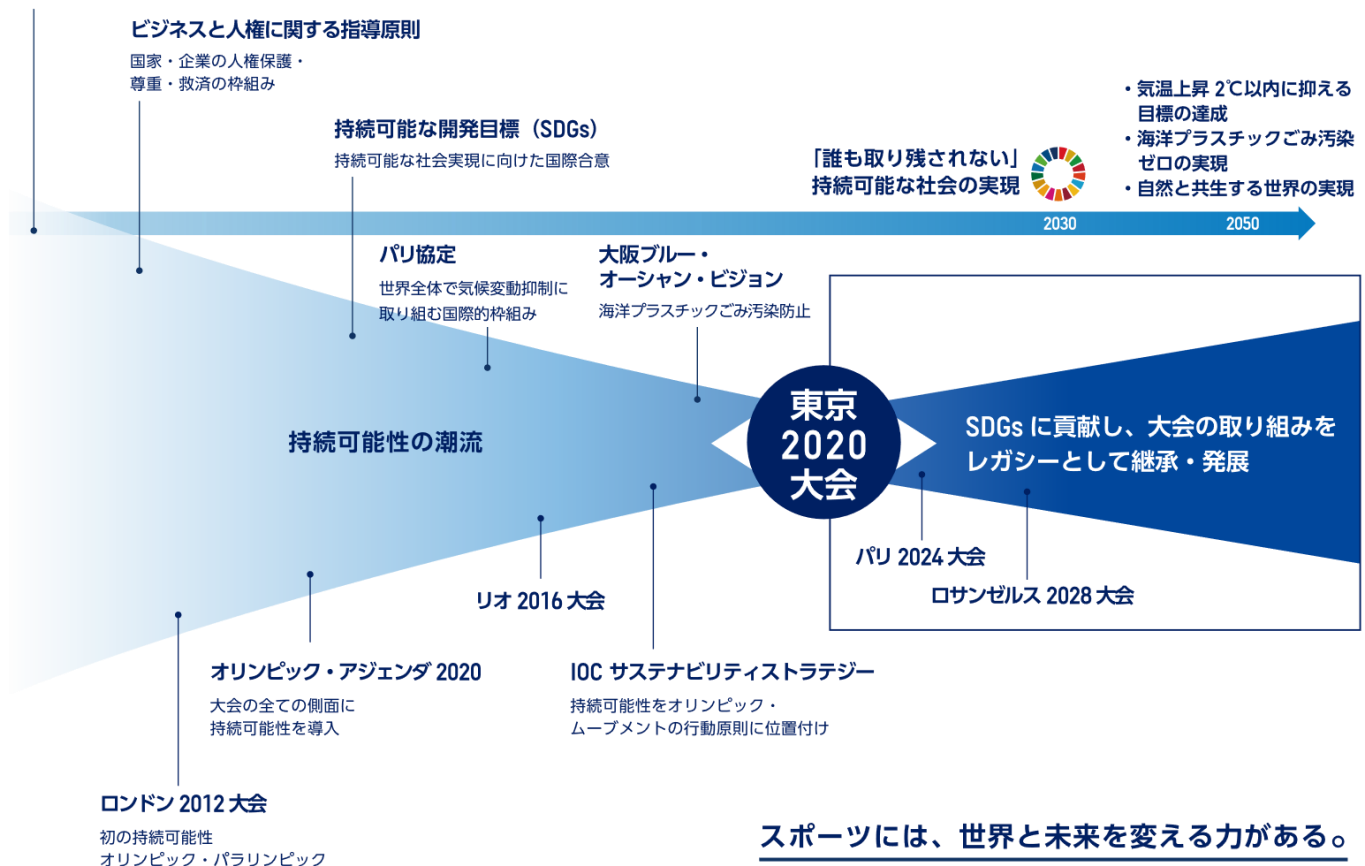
ビジネスと人権に関する指導原則

国家・企業の人権保護・尊重・救済の枠組み

持続可能な開発目標（SDGs）

持続可能な社会実現に向けた国際合意

「誰も取り残されない」
持続可能な社会の実現

・気温上昇 2℃以内に抑える目標の達成
・海洋プラスチックごみ汚染ゼロの実現
・自然と共生する世界の実現

2030

2050

パリ協定

世界全体で気候変動抑制に取り組む国際的枠組み

大阪ブルー・オーシャン・ビジョン

海洋プラスチックごみ汚染防止

持続可能性の潮流

東京
2020
大会

SDGs に貢献し、大会の取り組みをレガシーとして継承・発展

パリ 2024 大会

ロサンゼルス 2028 大会

リオ 2016 大会

オリンピック・アジェンダ 2020

大会の全ての側面に持続可能性を導入

IOC サステナビリティストラテジー

持続可能性をオリンピック・ムーブメントの行動原則に位置付け

ロンドン 2012 大会

初の持続可能性
オリンピック・パラリンピック

スポーツには、世界と未来を変える力がある。